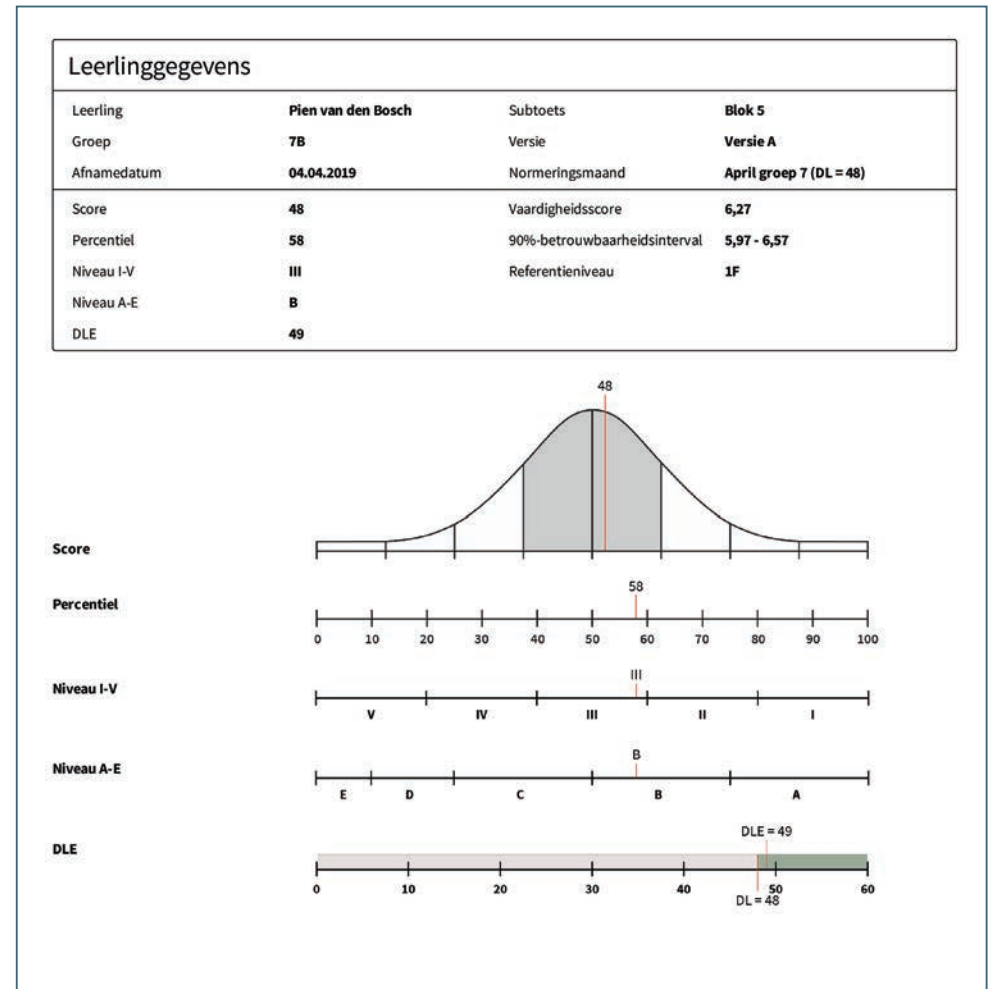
Leerlinggegevens

| | | | |
|---|---|---|---|
| Leerling | Pien van den Bosch | Subtoets | Blok 5 |
| Groep | 7B | Versie | Versie A |
| Afnamedatum | 04.04.2019 | Normeringsmaand | April groep 7 (DL = 48) |
| Score | 48 | Vaardigheidsscore | 6,27 |
| Percentiel | 58 | 90%-betrouwbaarheidsinterval | 5,97 - 6,57 |
| Niveau I-V | III | Referentieniveau | 1F |
| Niveau A-E | B | | |
| DLE | 49 | | |

48

Score

Percentiel

58

0 10 20 30 40 50 60 70 80 90 100

Niveau I-V

III

V IV III II I

Niveau A-E

B

E D C B A

DLE

DLE = 49

0 10 20 30 40 50 60

DL = 48